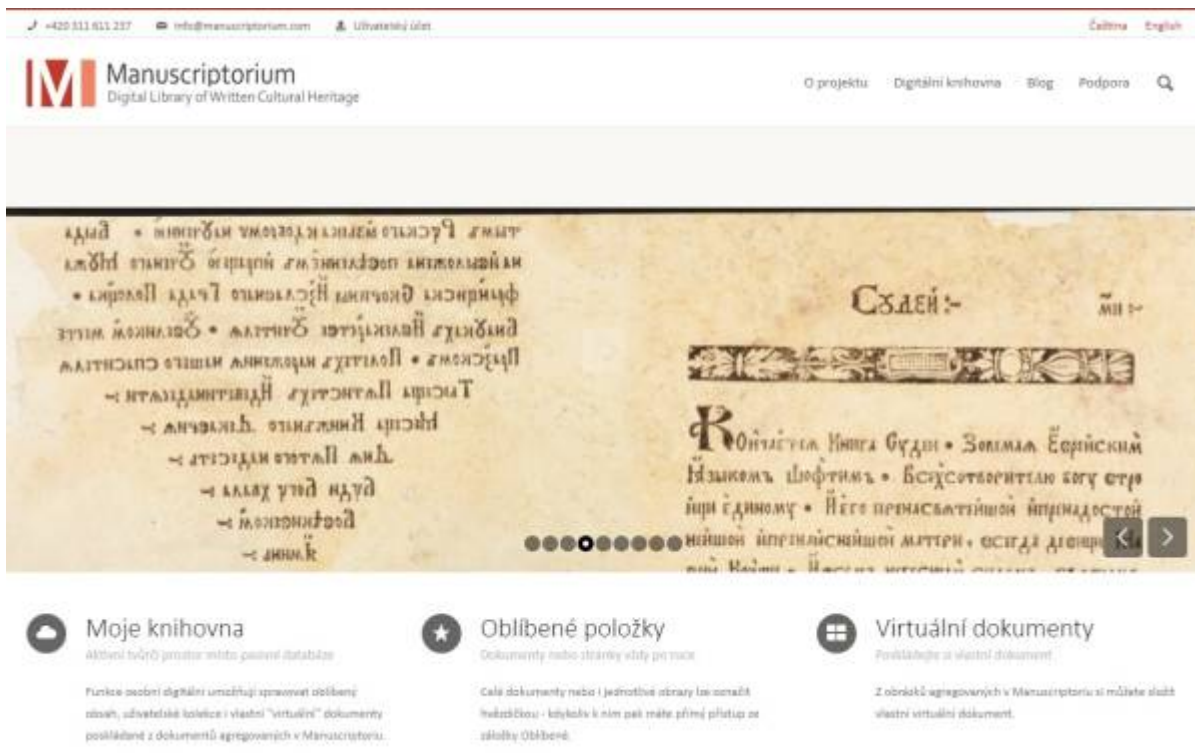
+420 311 611 237 info@manuscriptorium.com Uživatelský účet

Čeština English

Manuscriptorium
Digital Library of Written Cultural Heritage

O projektu Digitální knihovna Blog Podpora

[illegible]

Moje knihovna
Aktivní tvůrčí prostor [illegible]

Funkce osobní digitální umožňují spravovat oblíbený obsah, uživatelské kolekce i vlastní "virtuální" dokumenty poskládané z dokumentů agregovaných v Manuscriptoriu.

Oblíbené položky
Dokumenty nebo stránky vždy po ruce

Celé dokumenty nebo i jednotlivé obrazy lze označit hvězdičkou - kdykoliv k nim pak máte přímý přístup ze záložky Oblíbené.

Virtuální dokumenty
Poskládejte si vlastní dokument

Z obrázků agregovaných v Manuscriptoriu si můžete složit vlastní virtuální dokument.